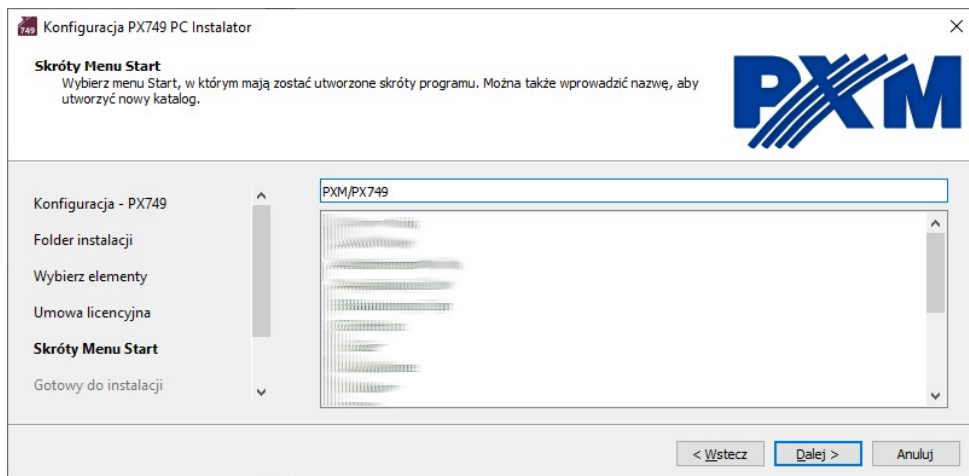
749 Konfiguracja PX749 PC Instalator

Skróty Menu Start
Wybierz menu Start, w którym mają zostać utworzone skróty programu. Można także wprowadzić nazwę, aby utworzyć nowy katalog.

PXM

Konfiguracja - PX749
Folder instalacji
Wybierz elementy
Umowa licencyjna
Skróty Menu Start
Gotowy do instalacji

PXM/PX749

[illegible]

< Wstecz
Dalej >
Anuluj